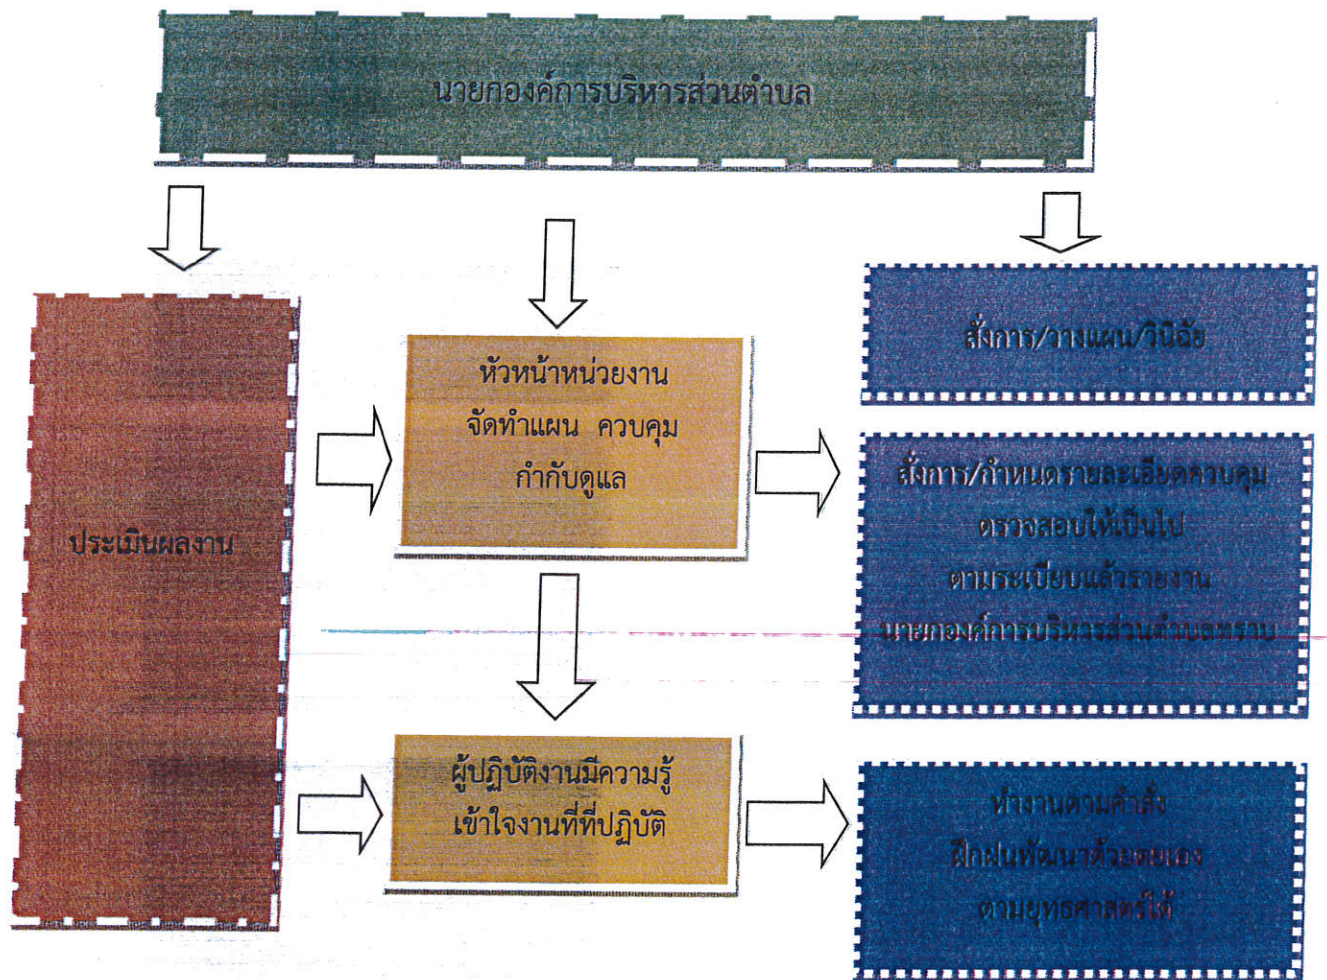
นายกองค์การบริหารส่วนตำบล

ประเมินผลงาน

หัวหน้าหน่วยงาน
จัดทำแผน ควบคุม
กำกับดูแล

ผู้ปฏิบัติงานมีความรู้
เข้าใจงานที่ที่ปฏิบัติ

สั่งการ/วางแผน/วินิจฉัย

สั่งการ/กำหนดรายละเอียดควบคุม
ตรวจสอบให้เป็นไป
ตามระเบียบแล้วรายงาน
นายกองค์การบริหารส่วนตำบลทราบ

ทำงานตามคำสั่ง
ฝึกฝนพัฒนาด้วยตนเอง
ตามยุทธศาสตร์ได้